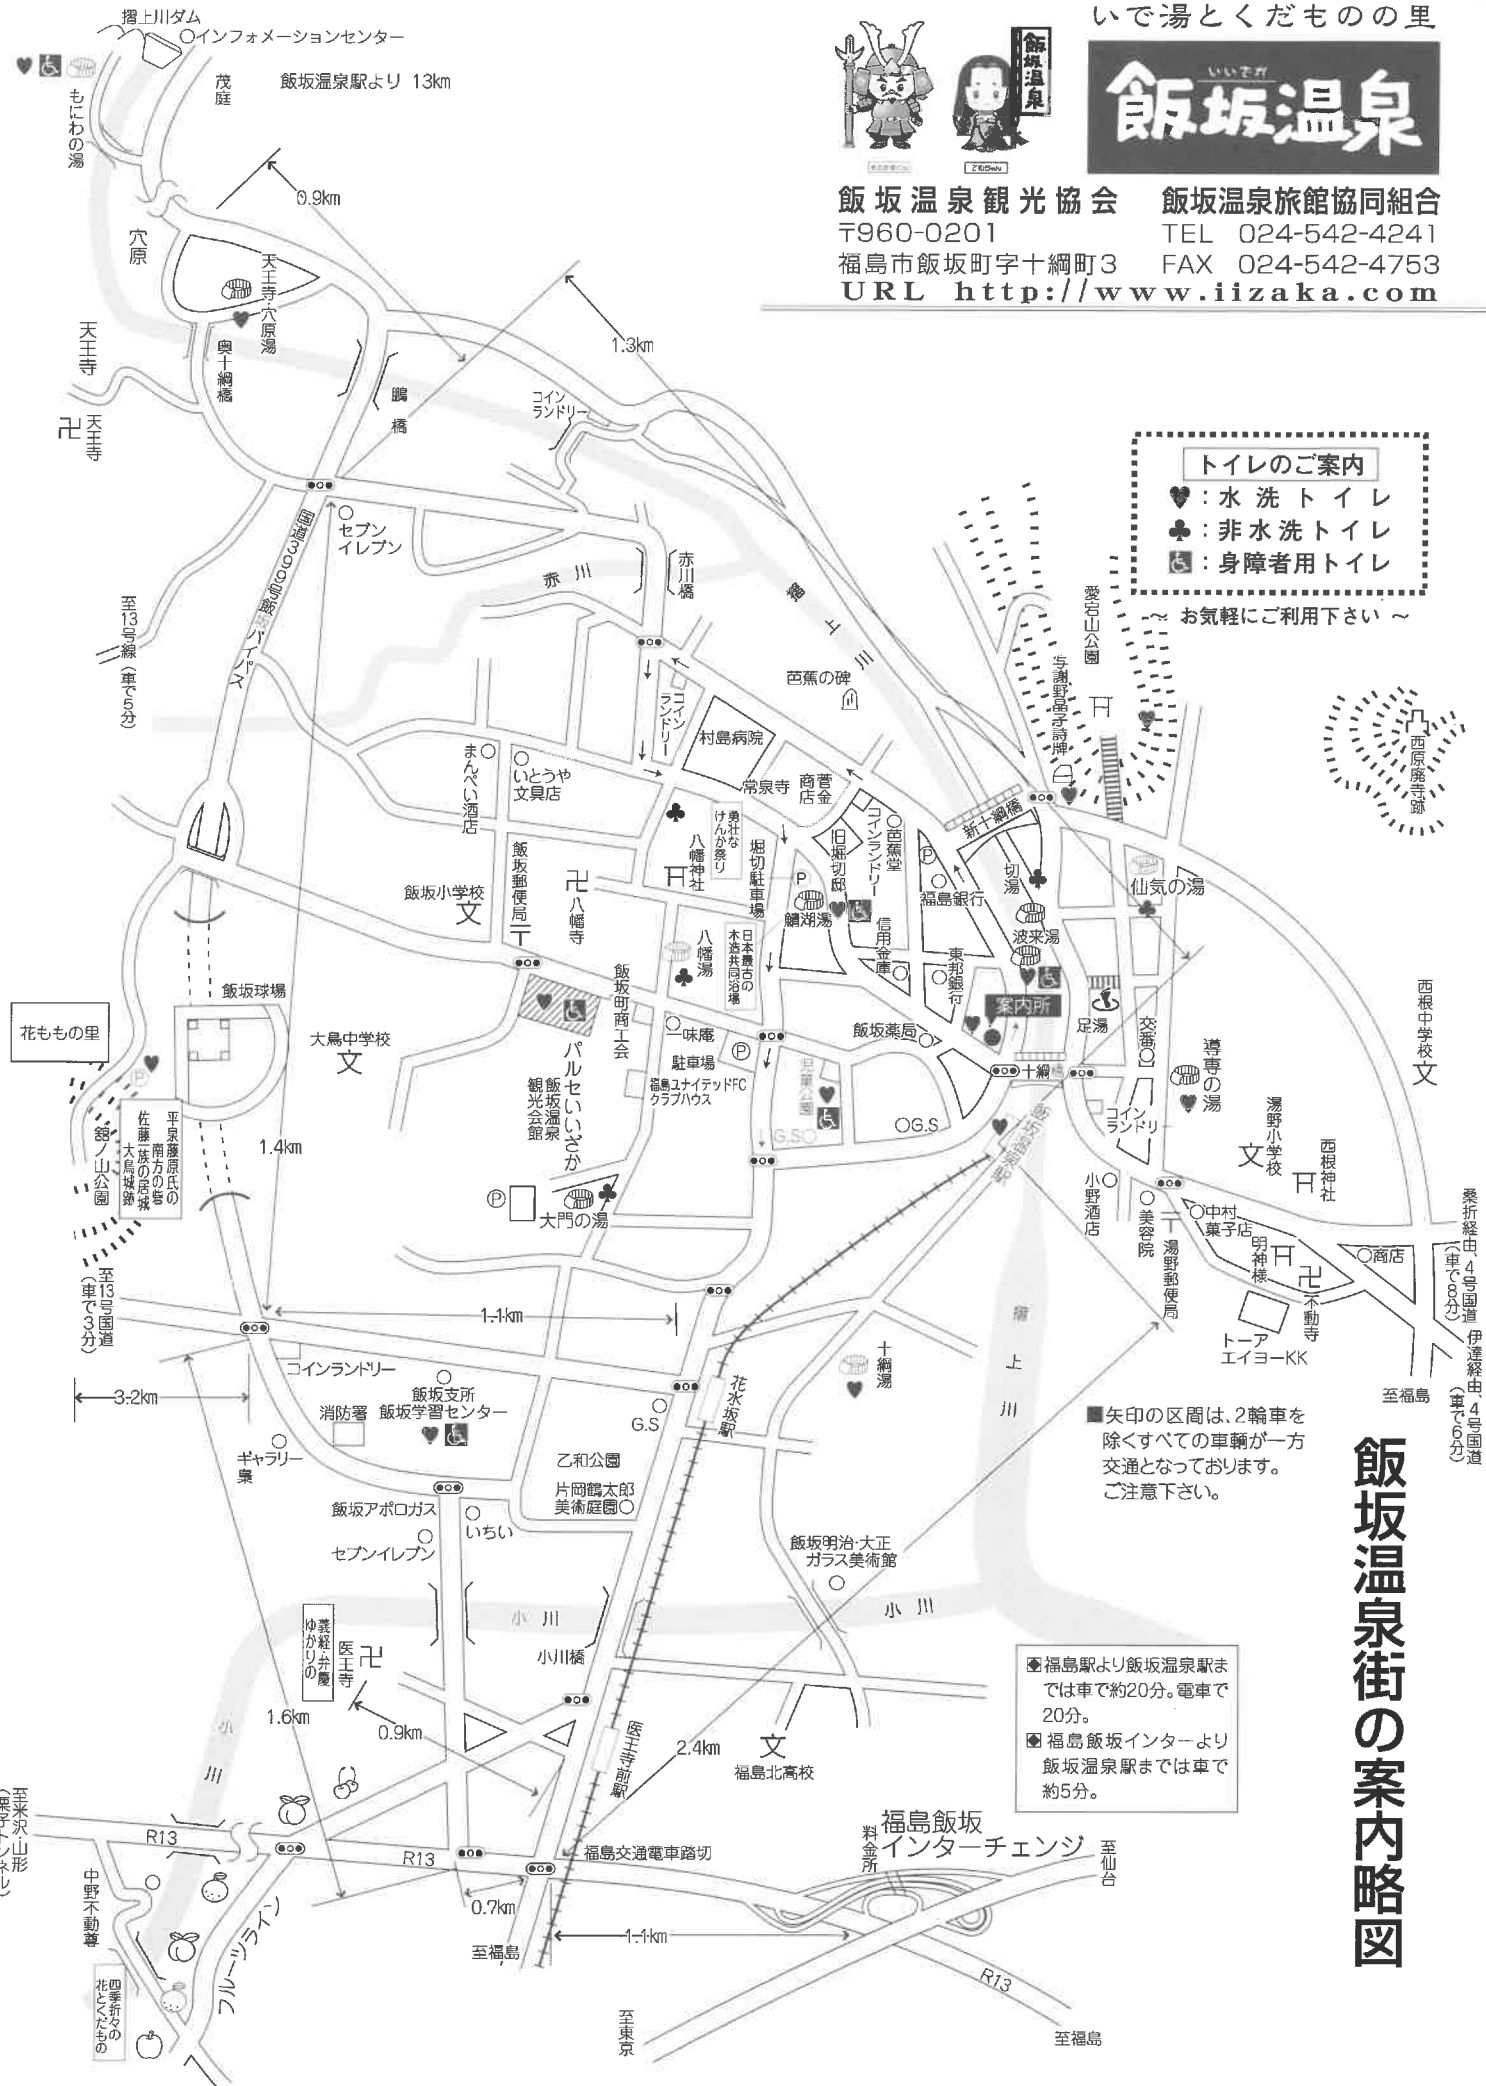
いで湯とくだものの里
飯坂温泉
いいざか
飯坂温泉
飯坂温泉観光協会
〒960-0201
福島市飯坂町字十綱町3
飯坂温泉旅館協同組合
TEL 024-542-4241
FAX 024-542-4753
URL http://www.iizaka.com

摺上川ダム
インフォメーションセンター
もにわの湯
茂庭
飯坂温泉駅より 13km
0.9km
穴原
天王寺・穴原湯
奥十綱橋
天王寺
天王寺
1.3km
鵬橋
コインランドリー
セブンイレブン
国道399号飯坂バイパス
赤川
赤川橋
摺上川
至13号線(車で5分)
芭蕉の碑
コインランドリー
村島病院
まんぺい酒店
いとうや文具店
常泉寺
菅金商店
勇壮なけんか祭り
八幡神社
堀切駐車場
旧堀切邸
芭蕉堂
コインランドリー
福島銀行
新十網橋
切湯
鯖湖湯
信用金庫
波来湯
飯坂小学校
飯坂郵便局
八幡寺
八幡湯
日本最古の木造共同浴場
飯坂町商工会
東邦銀行
案内所
飯坂球場
花ももの里
大鳥中学校
パルセいいざか
飯坂温泉観光会館
味庵
駐車場
飯坂薬局
足湯
交番
十網
児童公園
福島ユナイテッドFCクラブハウス
G.S
G.S
平泉藤原氏の南方の砦佐藤一族の居城大鳥城跡
舘ノ山公園
1.4km
大門の湯
コインランドリー
小野酒店
美容院
湯野郵便局
中村菓子店
明神様
商店
不動寺
トーアエイヨーKK
湯野小学校
西根神社
西根中学校
導専の湯
仙気の湯
愛宕山公園
与謝野晶子詩碑
西原廃寺跡
トイレのご案内
:水洗トイレ
:非水洗トイレ
:身障者用トイレ
~お気軽にご利用下さい~
飯坂温泉駅
至13号国道(車で3分)
1.1km
3.2km
コインランドリー
飯坂支所
飯坂学習センター
消防署
十綱湯
花水坂駅
G.S
ギャラリー巣
乙和公園
片岡鶴太郎美術庭園
飯坂アポロガス
いちい
セブンイレブン
飯坂明治・大正ガラス美術館
摺上川
■矢印の区間は、2輪車を除くすべての車輌が一方交通となっております。ご注意下さい。
飯坂温泉街の案内略図
桑折経由、4号国道(車で8分)
伊達経由、4号国道(車で6分)
至福島
小川
小川
小川橋
義経・弁慶ゆかりの医王寺
1.6km
0.9km
小川
医王寺前駅
2.4km
福島北高校
◆福島駅より飯坂温泉駅までは車で約20分。電車で20分。
◆福島飯坂インターより飯坂温泉駅までは車で約5分。
至米沢・山形(栗子トンネル)
R13
R13
中野不動尊
福島交通電車踏切
料金所
福島飯坂インターチェンジ
至仙台
0.7km
1.1km
至福島
フルーツライン
四季折々の花とくだもの
至東京
R13
至福島